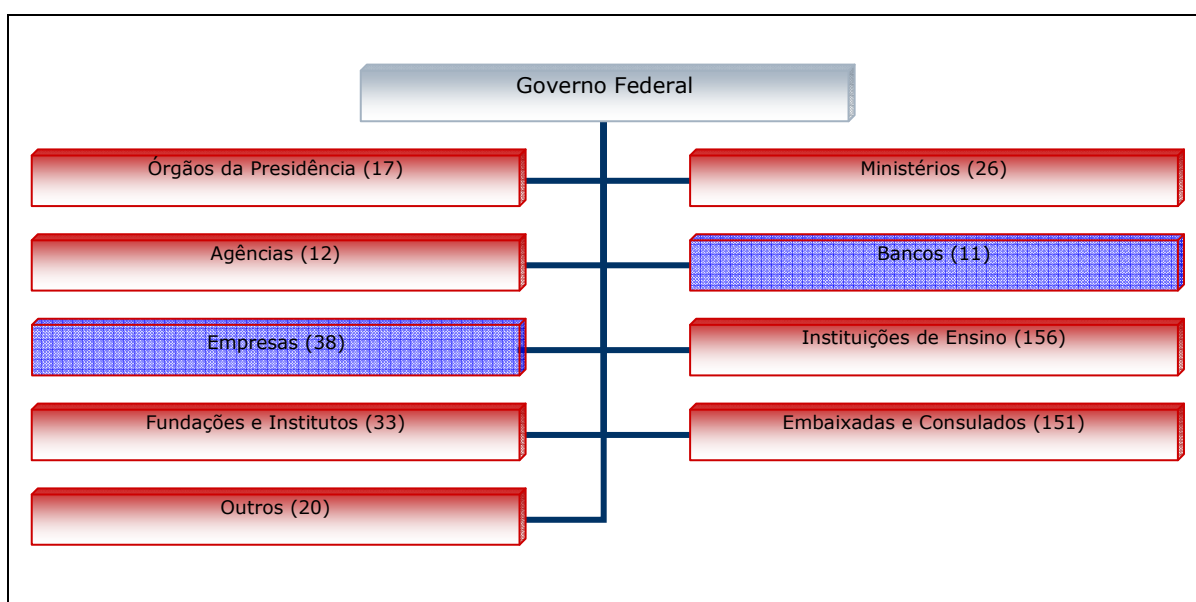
Governo Federal

Órgãos da Presidência (17)

Ministérios (26)

Agências (12)

Bancos (11)

Empresas (38)

Instituições de Ensino (156)

Fundações e Institutos (33)

Embaixadas e Consulados (151)

Outros (20)